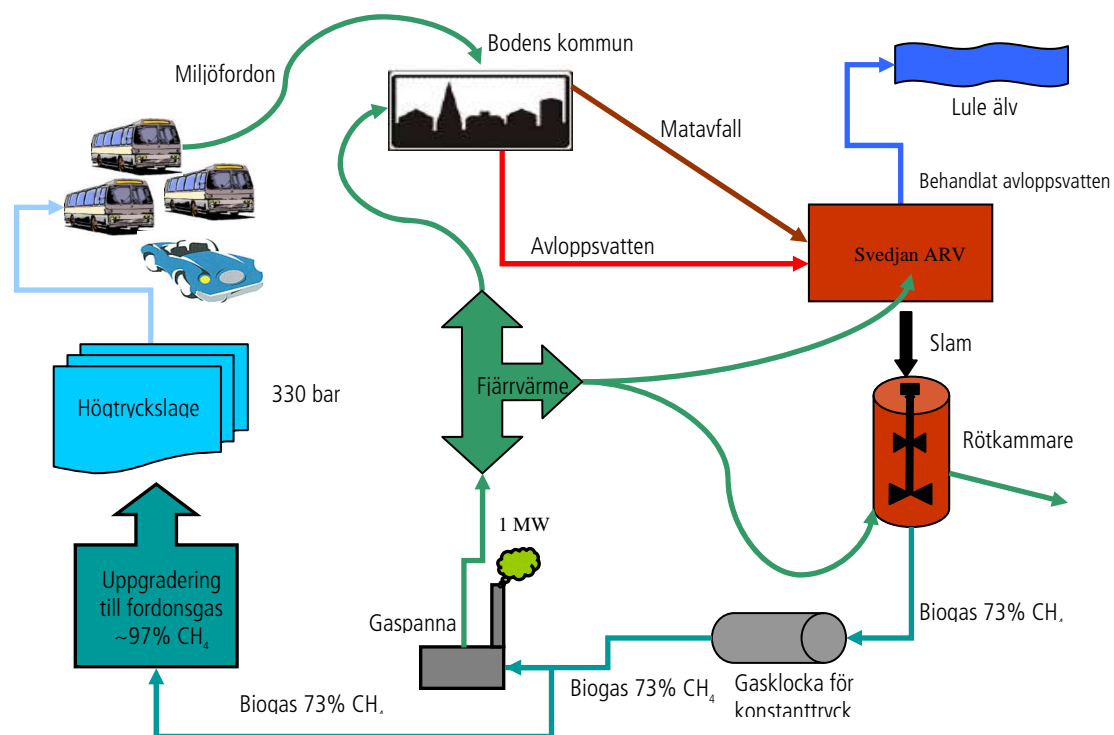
Miljöfordon

Bodens kommun

Matavfall

Lule älv

Behandlat avloppsvatten

Avloppsvatten

Svedjan ARV

Slam

Högtryckslage

330 bar

Fjärrvärme

Rötkammare

1 MW

Uppgradering till fordonsgas ~97% $CH_4$

Gaspanna

Biogas 73% $CH_4$

Biogas 73% $CH_4$

Gasklocka för konstanttryck

Biogas 73% $CH_4$